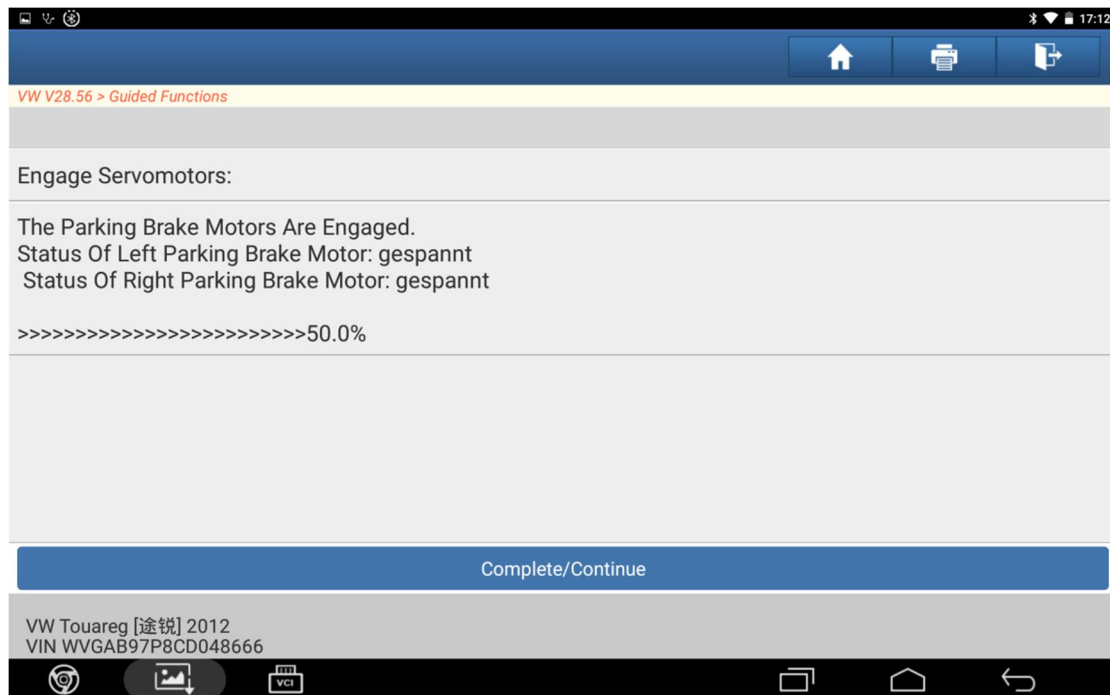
17:12

VW V28.56 > Guided Functions

Engage Servomotors:

The Parking Brake Motors Are Engaged.
Status Of Left Parking Brake Motor: gespannt
Status Of Right Parking Brake Motor: gespannt

>>>>>>>>>>>>>>>>>>>>>>>>>>50.0%

Complete/Continue

VW Touareg [途锐] 2012
VIN WVGAB97P8CD048666

VCI